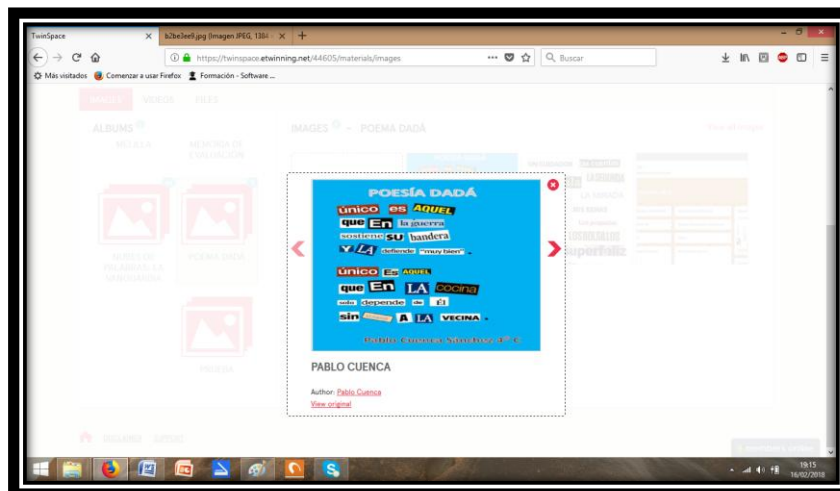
TwinSpace
b2be3ee9.jpg (Imagen JPEG, 1384
https://twinspace.etwinning.net/44605/materials/images
Buscar
Más visitados
Comenzar a usar Firefox
Formación - Software ...

IMAGES
VIDEOS
FILES
ALBUMS
IMAGES
POEMA DADÁ

POESÍA DADÁ
único es AQUEL
que En la guerra
sostiene su bandera
Y LA defiende "muy bien".
único Es AQUEL
que En LA cocina
solo depende de Él
sin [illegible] A LA VECINA.
Pablo Cuenca Sánchez 4º C

PABLO CUENCA
Author: Pablo Cuenca
View original

19:15
16/02/2018